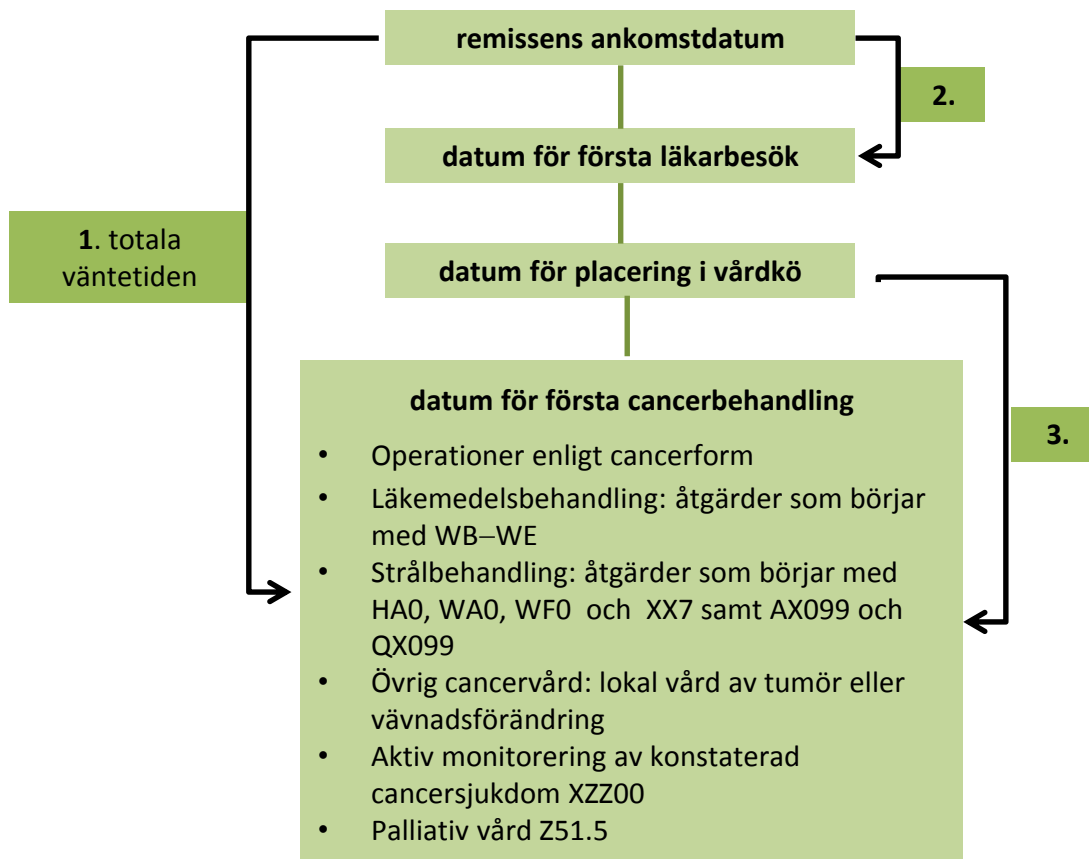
remissens ankomstdatum

2.

datum för första läkarbesök

1. totala väntetiden

datum för placering i vårdkö

datum för första cancerbehandling

3.

- Operationer enligt cancerform
- Läkemedelsbehandling: åtgärder som börjar med WB–WE
- Strålbehandling: åtgärder som börjar med HA0, WA0, WF0 och XX7 samt AX099 och QX099
- Övrig cancervård: lokal vård av tumör eller vävnadsförändring
- Aktiv monitorering av konstaterad cancersjukdom XZZ00
- Palliativ vård Z51.5